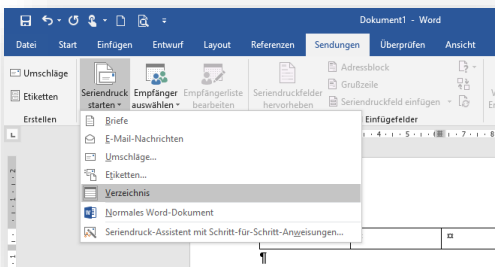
Dokument1 - Word

Datei Start Einfügen Entwurf Layout Referenzen Sendungen Überprüfen Ansicht

Umschläge
Etiketten
Erstellen

Seriendruck starten
Empfänger auswählen
Empfängerliste bearbeiten
Seriendruckfelder hervorheben
Adressblock
Grußzeile
Seriendruckfeld einfügen
Einfügefelder

Briefe
E-Mail-Nachrichten
Umschläge...
Etiketten...
Verzeichnis
Normales Word-Dokument
Seriendruck-Assistent mit Schritt-für-Schritt-Anweisungen...

¤
¶